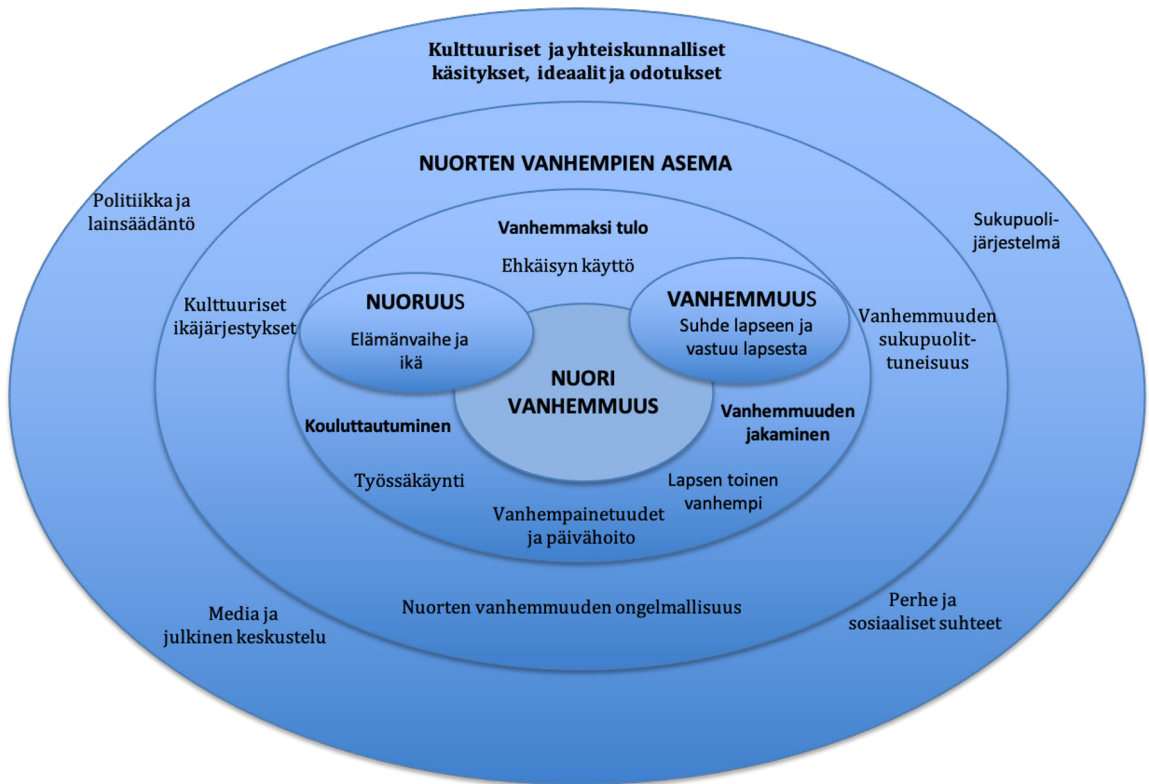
Kulttuuriset ja yhteiskunnalliset käsitykset, ideaalit ja odotukset

NUORTEN VANHEMPIEN ASEMA

Politiikka ja lainsäädäntö

Sukupuolijärjestelmä

Vanhemmaksi tulo

Ehkäisyn käyttö

Kulttuuriset ikäjärjestykset

NUORUUS

Elämänvaihe ja ikä

VANHEMMUUS

Suhde lapseen ja vastuu lapsesta

Vanhemmuuden sukupuolittuneisuus

NUORI VANHEMMUUS

Kouluttautuminen

Vanhemmuuden jakaminen

Työssäkäynti

Lapsen toinen vanhempi

Vanhempainetuudet ja päivähoito

Media ja julkinen keskustelu

Nuorten vanhemmuuden ongelmallisuus

Perhe ja sosiaaliset suhteet